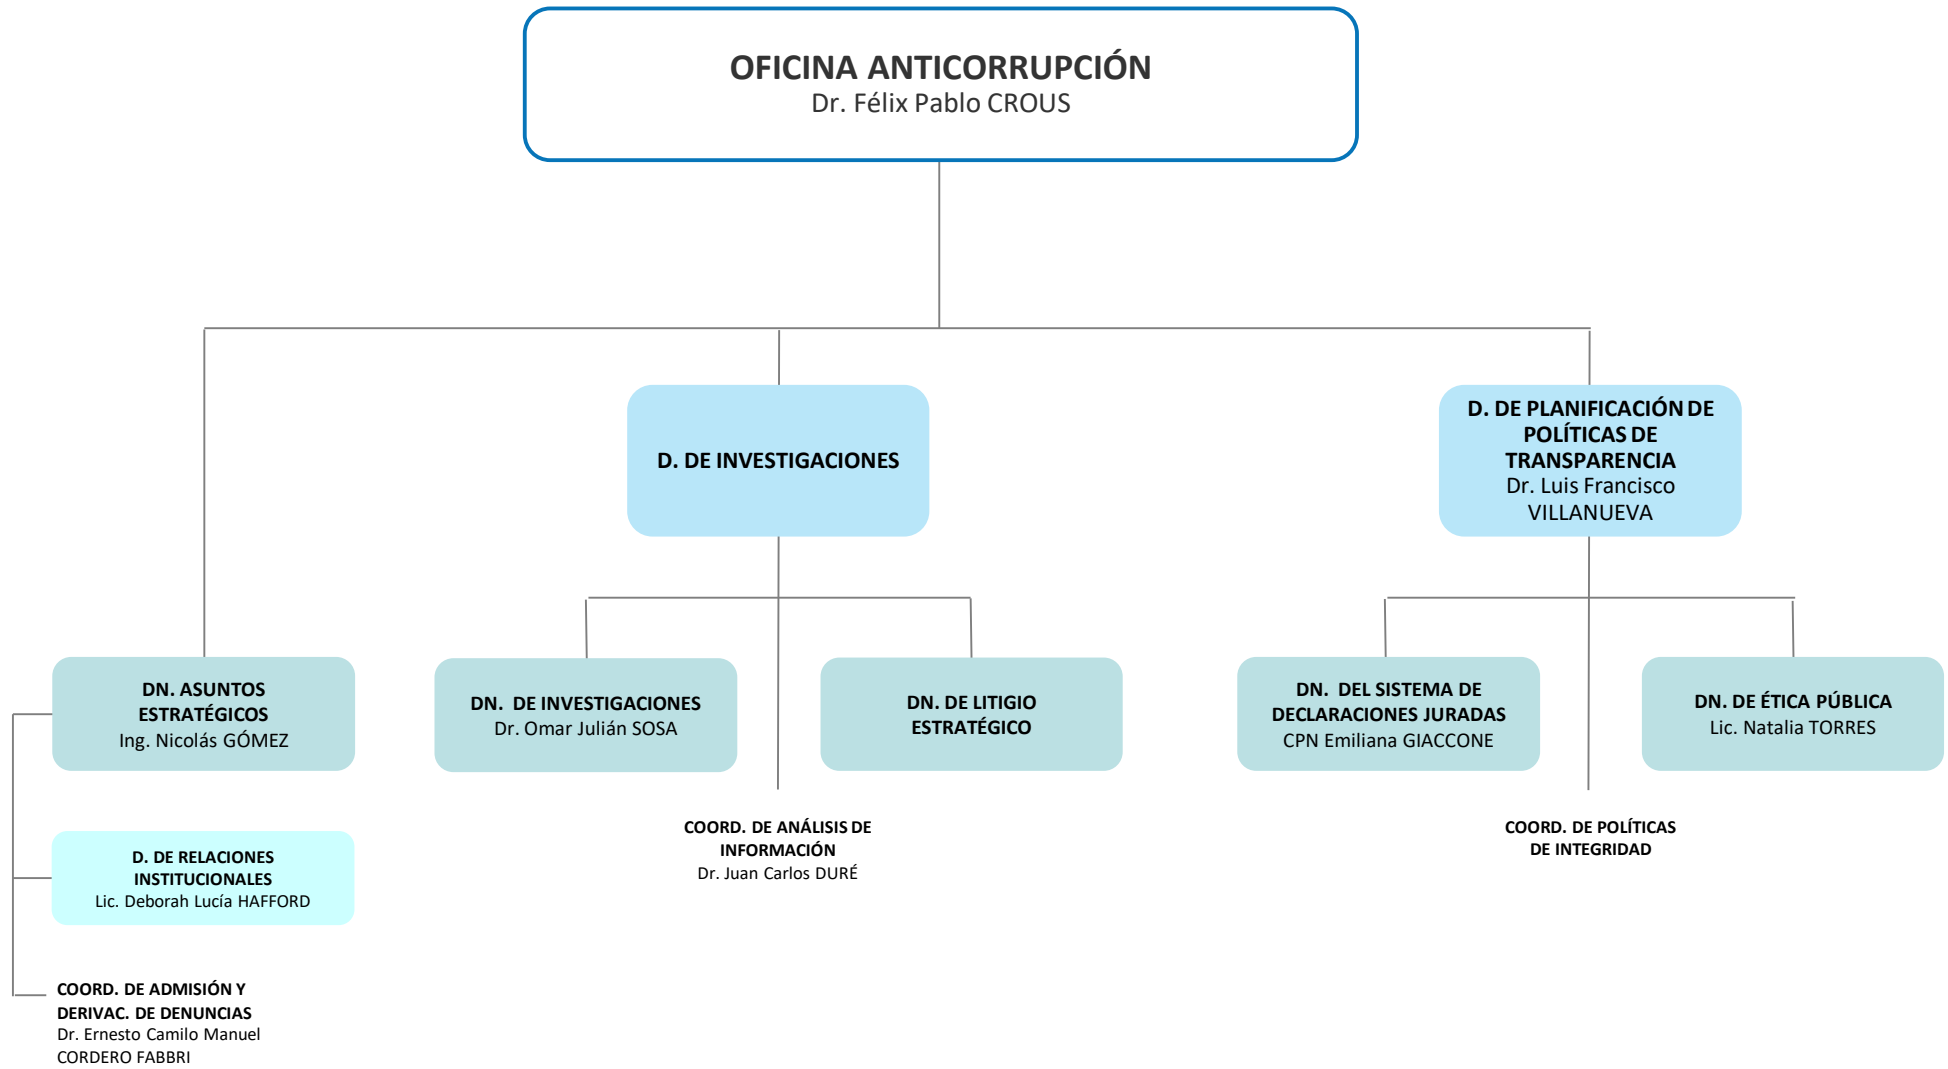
OFICINA ANTICORRUPCIÓN
Dr. Félix Pablo CROUS

D. DE INVESTIGACIONES

D. DE PLANIFICACIÓN DE POLÍTICAS DE TRANSPARENCIA
Dr. Luis Francisco VILLANUEVA

DN. ASUNTOS ESTRATÉGICOS
Ing. Nicolás GÓMEZ

DN. DE INVESTIGACIONES
Dr. Omar Julián SOSA

DN. DE LITIGIO ESTRATÉGICO

DN. DEL SISTEMA DE DECLARACIONES JURADAS
CPN Emiliana GIACCONE

DN. DE ÉTICA PÚBLICA
Lic. Natalia TORRES

D. DE RELACIONES INSTITUCIONALES
Lic. Deborah Lucía HAFFORD

COORD. DE ANÁLISIS DE INFORMACIÓN
Dr. Juan Carlos DURÉ

COORD. DE POLÍTICAS DE INTEGRIDAD

COORD. DE ADMISIÓN Y DERIVAC. DE DENUNCIAS
Dr. Ernesto Camilo Manuel CORDERO FABBRI